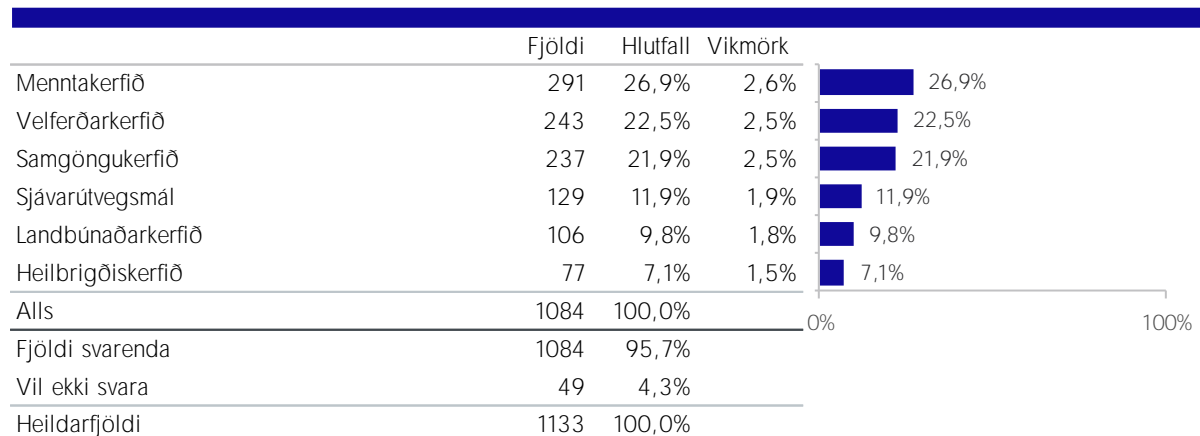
| | Fjöldi | Hlutfall | Vikmörk | |
|---|---|---|---|---|
| Menntakerfið | 291 | 26,9% | 2,6% | 26,9% |
| Velferðarkerfið | 243 | 22,5% | 2,5% | 22,5% |
| Samgöngukerfið | 237 | 21,9% | 2,5% | 21,9% |
| Sjávarútvegsmál | 129 | 11,9% | 1,9% | 11,9% |
| Landbúnaðarkerfið | 106 | 9,8% | 1,8% | 9,8% |
| Heilbrigðiskerfið | 77 | 7,1% | 1,5% | 7,1% |
| Alls | 1084 | 100,0% | | |
| Fjöldi svarenda | 1084 | 95,7% | | |
| Vil ekki svara | 49 | 4,3% | | |
| Heildarfjöldi | 1133 | 100,0% | | |

0%
100%